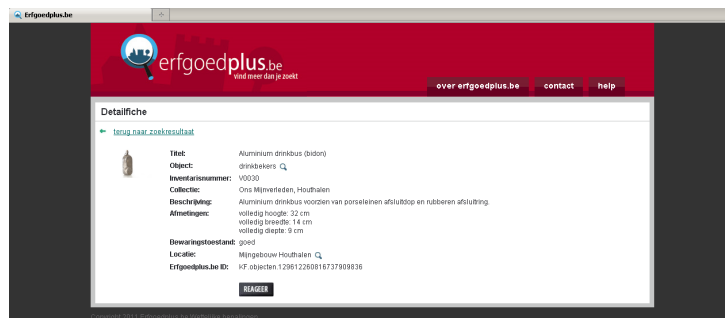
Erfgoedplus.be

erfgoedplus.be
vind meer dan je zoekt

over erfgoedplus.be | contact | help

Detailfiche

terug naar zoekresultaat

| | |
|---|---|
| Titel: | Aluminium drinkbus (bidon) |
| Object: | drinkbekers |
| Inventarisnummer: | V0030 |
| Collectie: | Ons Mijnverleden, Houthalen |
| Beschrijving: | Aluminium drinkbus voorzien van porseleinen afsluitdop en rubberen afsluiting. |
| Afmetingen: | volledig hoogte: 32 cm<br>volledig breedte: 14 cm<br>volledig diepte: 9 cm |
| Bewaringstoestand: | goed |
| Locatie: | Mijngebouw Houthalen |
| Erfgoedplus.be ID: | KF.objecten:129612260818737909836 |

REAGEER

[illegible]